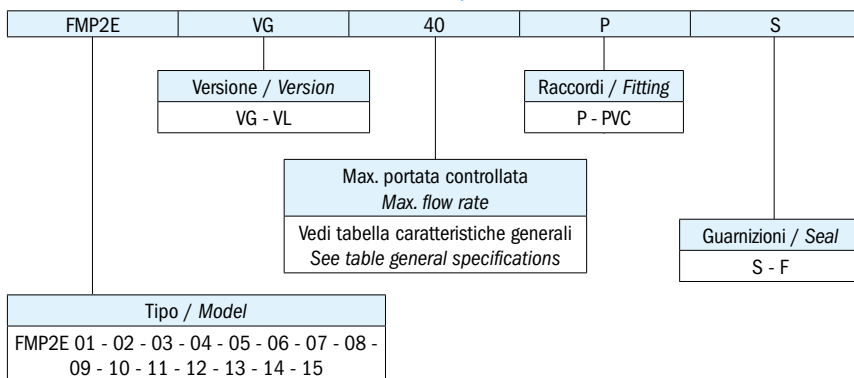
| FMP2E | VG | 40 | P | S |
|---|---|---|---|---|

Versione / *Version*
VG - VL

Raccordi / *Fitting*
P - PVC

Max. portata controllata
*Max. flow rate*
Vedi tabella caratteristiche generali
*See table general specifications*

Guarnizioni / *Seal*
S - F

Tipo / *Model*
FMP2E 01 - 02 - 03 - 04 - 05 - 06 - 07 - 08 - 09 - 10 - 11 - 12 - 13 - 14 - 15